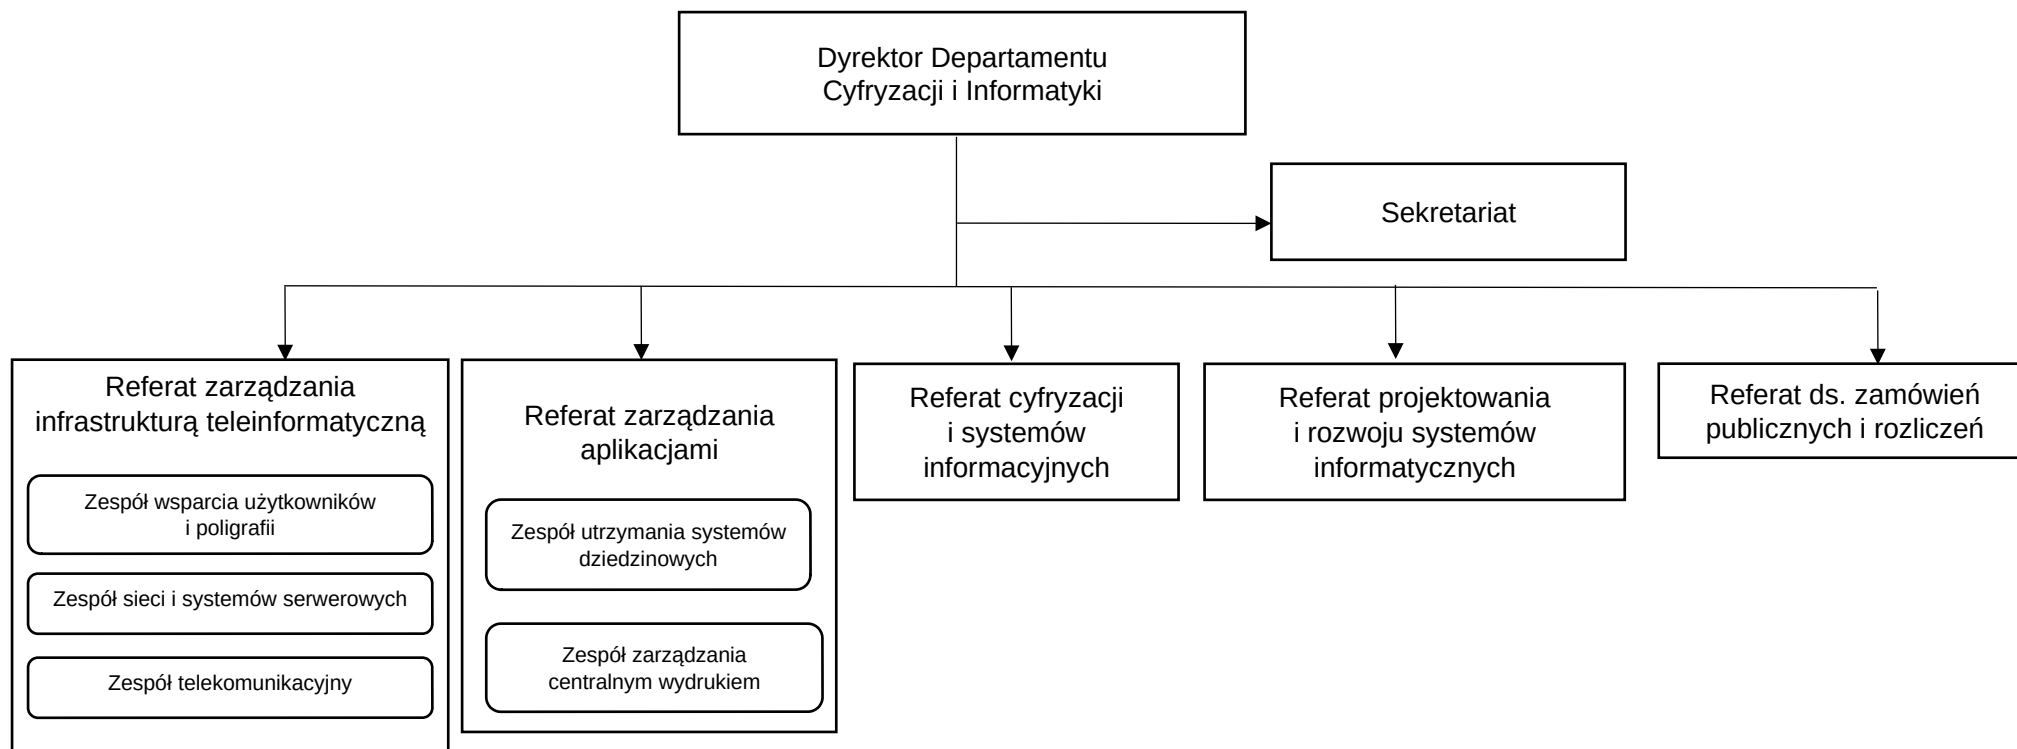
Dyrektor Departamentu Cyfryzacji i Informatyki

Sekretariat

Referat zarządzania infrastrukturą teleinformatyczną

Zespół wsparcia użytkowników i poligrafii

Zespół sieci i systemów serwerowych

Zespół telekomunikacyjny

Referat zarządzania aplikacjami

Zespół utrzymania systemów dziedzinowych

Zespół zarządzania centralnym wydrukiem

Referat cyfryzacji i systemów informacyjnych

Referat projektowania i rozwoju systemów informatycznych

Referat ds. zamówień publicznych i rozliczeń